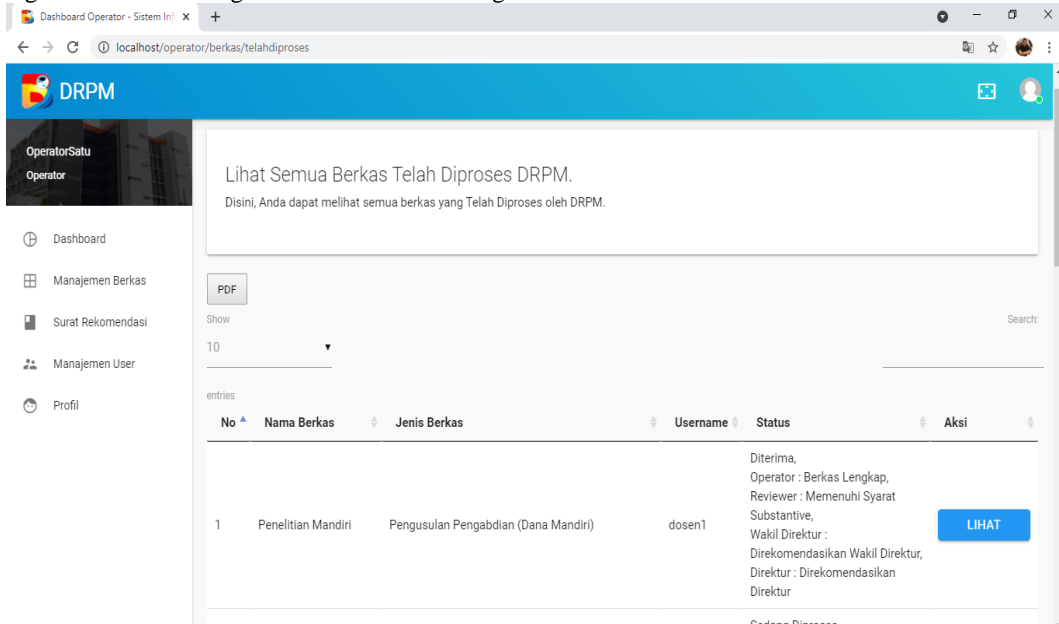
Dashboard Operator - Sistem Inf ×
+
localhost/operator/berkas/telahdiproses

DRPM

OperatorSatu
Operator

Dashboard
Manajemen Berkas
Surat Rekomendasi
Manajemen User
Profil

Lihat Semua Berkas Telah Diproses DRPM.
Disini, Anda dapat melihat semua berkas yang Telah Diproses oleh DRPM.

PDF

Show
10
entries

Search:

| No | Nama Berkas | Jenis Berkas | Username | Status | Aksi |
|---|---|---|---|---|---|
| 1 | Penelitian Mandiri | Pengusulan Pengabdian (Dana Mandiri) | dosen1 | Diterima, Operator : Berkas Lengkap, Reviewer : Memenuhi Syarat Substantive, Wakil Direktur : Direkomendasikan Wakil Direktur, Direktur : Direkomendasikan Direktur | LIHAT |
|  |  |  |  | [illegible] |  |